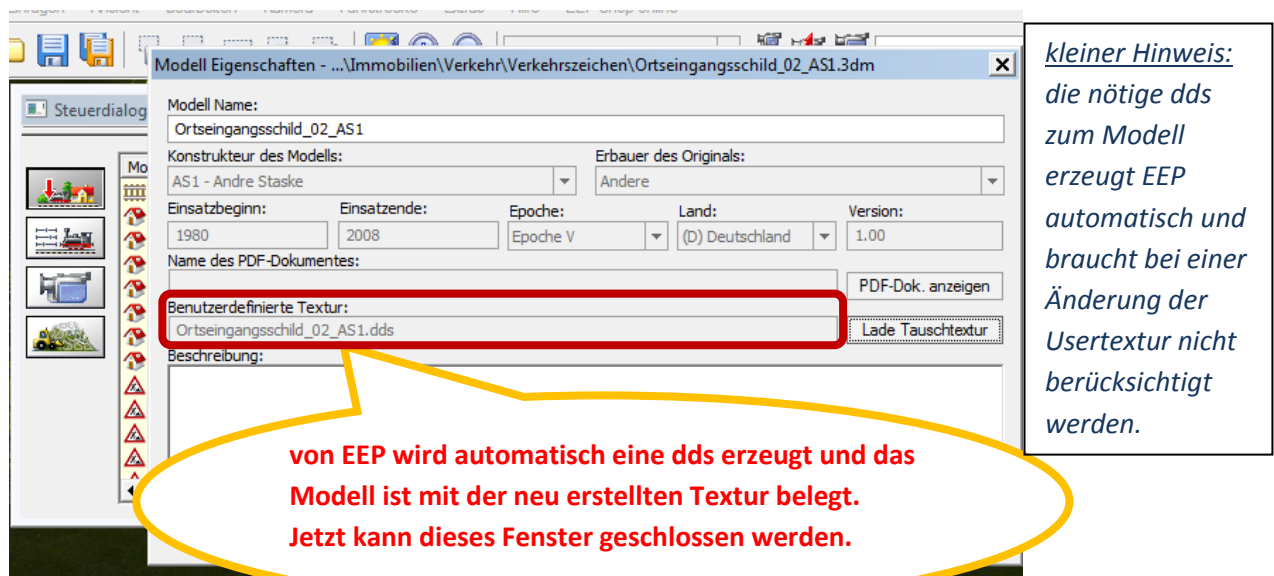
Modell Eigenschaften - ...\Immobilien\Verkehr\Verkehrszeichen\Ortseingangsschild_02_AS1.3dm

Steuerdialog

Mo

Modell Name:
Ortseingangsschild_02_AS1

Konstrukteur des Modells:
AS1 - Andre Staske

Erbauer des Originals:
Andere

Einsatzbeginn:
1980

Einsatzende:
2008

Epoche:
Epoche V

Land:
(D) Deutschland

Version:
1.00

Name des PDF-Dokumentes:

PDF-Dok. anzeigen

Benutzerdefinierte Textur:
Ortseingangsschild_02_AS1.dds

Lade Tauschtextur

Beschreibung:

von EEP wird automatisch eine dds erzeugt und das Modell ist mit der neu erstellten Textur belegt. Jetzt kann dieses Fenster geschlossen werden.

kleiner Hinweis: die nötige dds zum Modell erzeugt EEP automatisch und braucht bei einer Änderung der Usertextur nicht berücksichtigt werden.